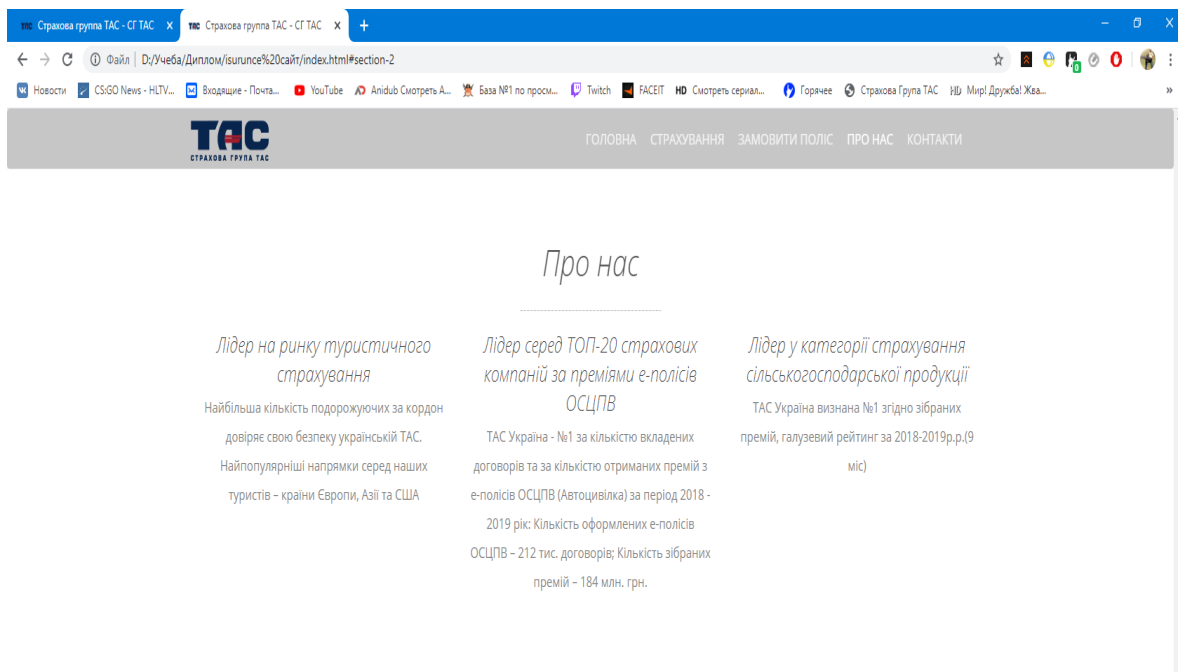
Страхова группа ТАС - СГ ТАС ×
Страхова группа ТАС - СГ ТАС ×
+

Файл | D:/Учеба/Диплом/isurunce%20сайт/index.html#section-2

Новости CS:GO News - HLTV... Входящие - Почта... YouTube Anidub Смотреть А... База №1 по просм... Twitch FACEIT HD Смотреть сериал... Горячее Страхова Група ТАС Мир! Дружба! Жва...

ТАС
СТРАХОВА ГРУПА ТАС

ГОЛОВНА СТРАХУВАННЯ ЗАМОВИТИ ПОЛІС ПРО НАС КОНТАКТИ

Про нас

Лідер на ринку туристичного страхування

Найбільша кількість подорожуючих за кордон довіряє свою безпеку українській ТАС. Найпопулярніші напрямки серед наших туристів – країни Європи, Азії та США

Лідер серед ТОП-20 страхових компаній за преміями е-полісів ОСЦПВ

ТАС Україна - №1 за кількістю вкладених договорів та за кількістю отриманих премій з е-полісів ОСЦПВ (Автоцивілка) за період 2018 - 2019 рік: Кількість оформлених е-полісів ОСЦПВ – 212 тис. договорів; Кількість зібраних премій – 184 млн. грн.

Лідер у категорії страхування сільськогосподарської продукції

ТАС Україна визнана №1 згідно зібраних премій, галузевий рейтинг за 2018-2019р.р.(9 міс)